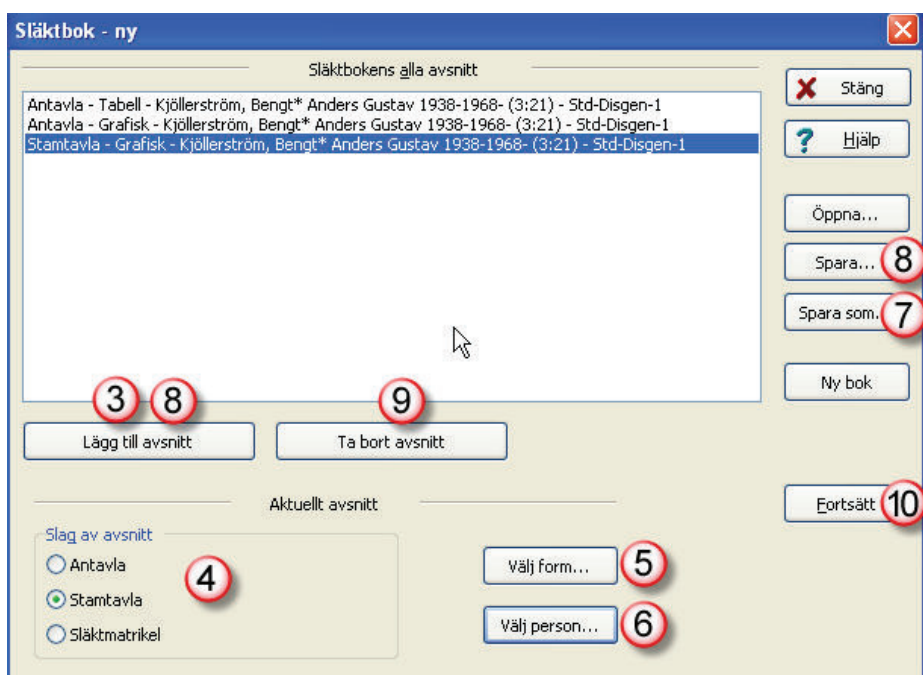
Släktbok - ny

Släktbokens alla avsnitt

Antavla - Tabell - Kjöllerström, Bengt* Anders Gustav 1938-1968- (3:21) - Std-Disgen-1
Antavla - Grafisk - Kjöllerström, Bengt* Anders Gustav 1938-1968- (3:21) - Std-Disgen-1
Stamtavla - Grafisk - Kjöllerström, Bengt* Anders Gustav 1938-1968- (3:21) - Std-Disgen-1

Stäng
Hjälp
Öppna...
Spara...
8
Spara som...
7
Ny bok

3
8
Lägg till avsnitt
9
Ta bort avsnitt

Aktuellt avsnitt

Fortsätt
10

Slag av avsnitt
Antavla
Stamtavla
Släktmatrikel
4

Välj form...
5
Välj person...
6